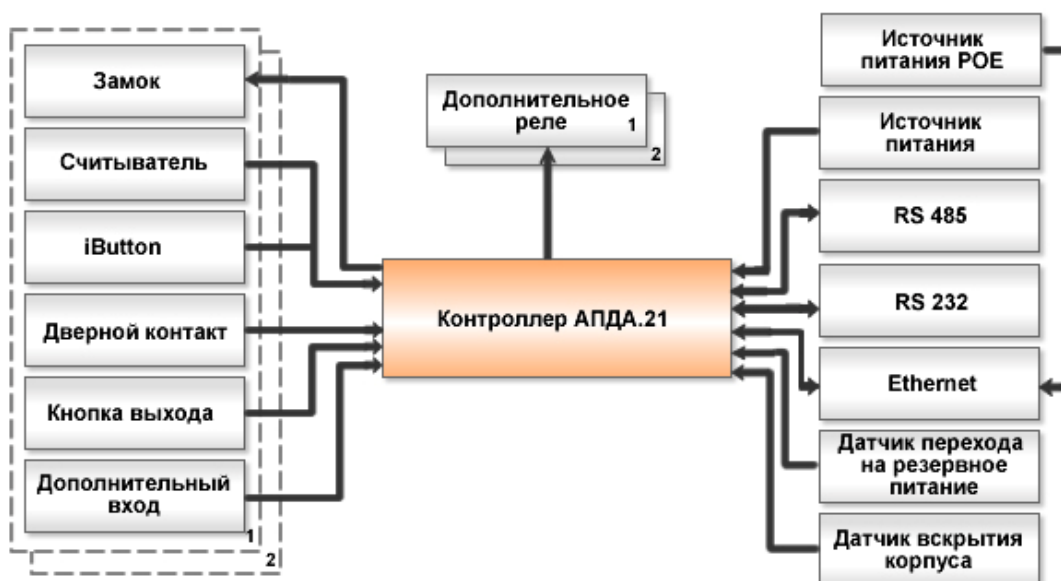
Замок

Считыватель

iButton

Дверной контакт

Кнопка выхода

Дополнительный вход

1

2

Дополнительное реле

1

2

Контроллер АПДА.21

Источник питания POE

Источник питания

RS 485

RS 232

Ethernet

Датчик перехода на резервное питание

Датчик вскрытия корпуса